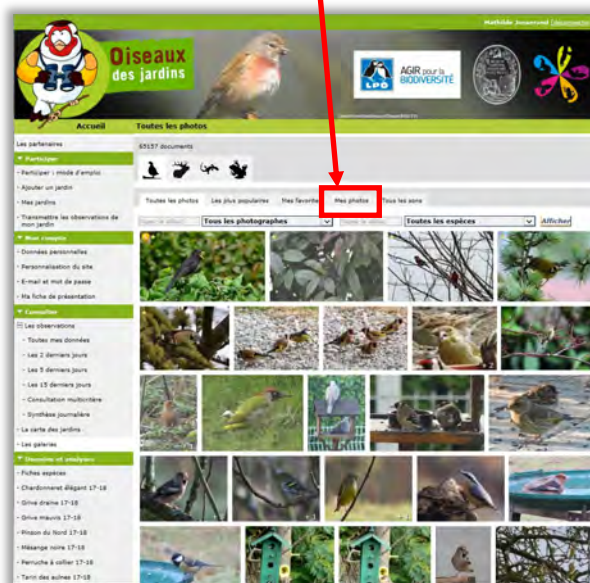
Mathilde Jouenne | déconnecter

Oiseaux des jardins

AGIR pour la BIODIVERSITÉ

Accueil
Toutes les photos

Les partenaires

Participer
- Participer : mode d'emploi
- Ajouter un jardin
- Mes jardins
- Transmettre les observations de mon jardin

Mon compte
- Données personnelles
- Personnalisation du site
- E-mail et mot de passe
- Ma fiche de présentation

Consulter
Les observations
- Toutes mes données
- Les 2 derniers jours
- Les 5 derniers jours
- Les 15 derniers jours
- Consultation multicritère
- Synthèse journalière
- La carte des jardins
- Les galeries

Découvrir et analyser
- Fiches espèces
- Chardonneret élégant 17-18
- Grive draine 17-18
- Grive mauvis 17-18
- Pinson du Nord 17-18
- Mésange noire 17-18
- Perruche à collier 17-18
- Tarin des aulnes 17-18

65157 documents

Toutes les photos | Les plus populaires | Mes favorites | Mes photos | Tous les sons

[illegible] | Tous les photographes | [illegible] | Toutes les espèces | Afficher